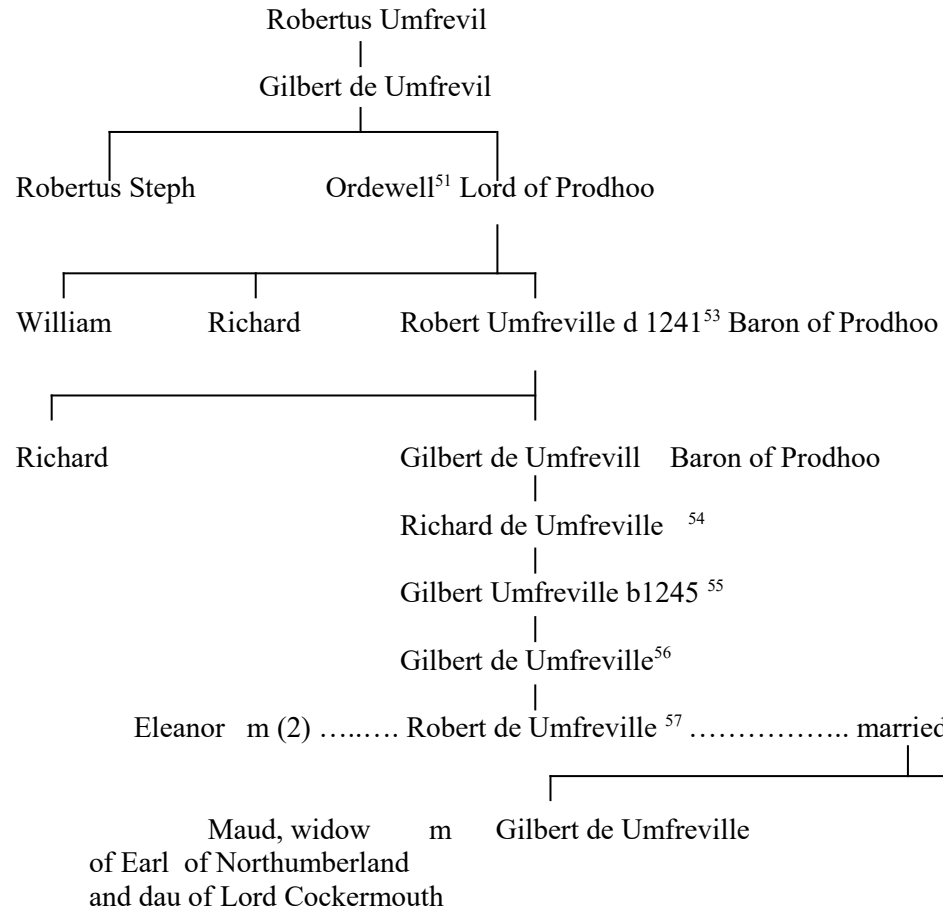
Robertus Umfrevil

Gilbert de Umfrevil

Robertus Steph

Ordewell$^{51}$ Lord of Prodhoo

William

Richard

Robert Umfreville d 1241$^{53}$ Baron of Prodhoo

Richard

Gilbert de Umfrevill Baron of Prodhoo

Richard de Umfreville $^{54}$

Gilbert Umfreville b1245 $^{55}$

Gilbert de Umfreville$^{56}$

Eleanor m (2) ….…. Robert de Umfreville $^{57}$ …………….. marrie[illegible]

Maud, widow of Earl of Northumberland and dau of Lord Cockermouth

m

Gilbert de Umfreville